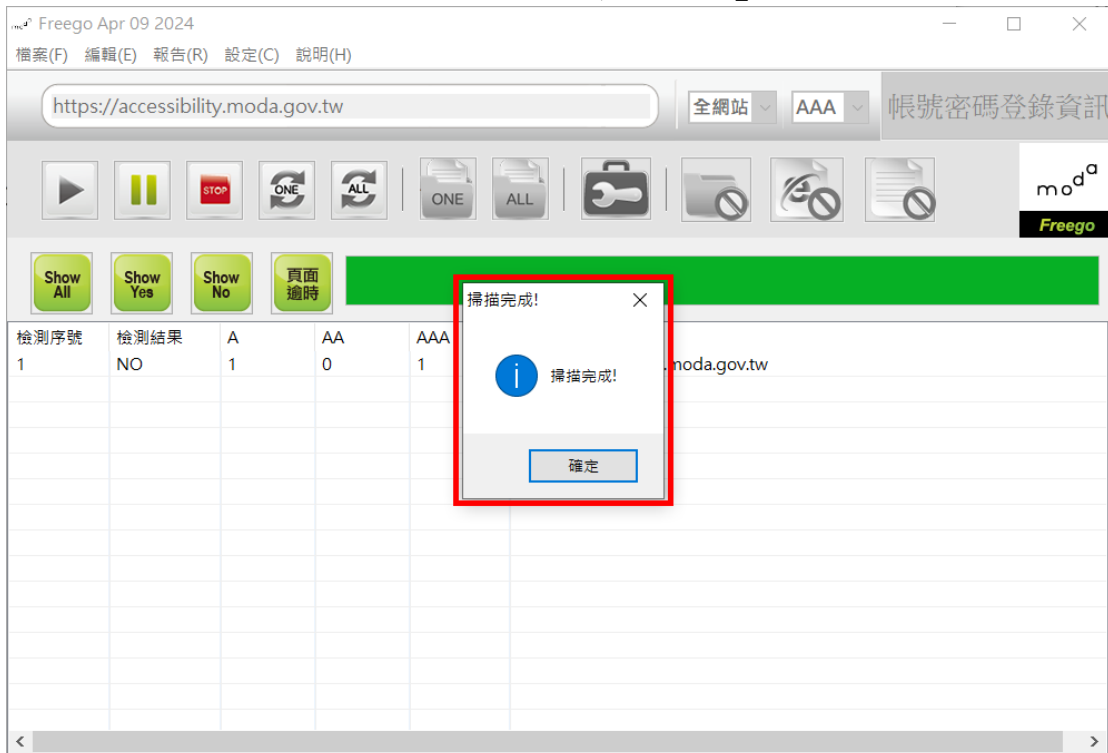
Freego Apr 09 2024

檔案(F) 編輯(E) 報告(R) 設定(C) 說明(H)

https://accessibility.moda.gov.tw

全網站

AAA

帳號密碼登錄資訊

STOP

ONE

ALL

ONE

ALL

moda

Freego

Show All

Show Yes

Show No

頁面逾時

| 檢測序號 | 檢測結果 | A | AA | AAA | |
|---|---|---|---|---|---|
| 1 | NO | 1 | 0 | 1 | .moda.gov.tw |

掃描完成!

掃描完成!

確定